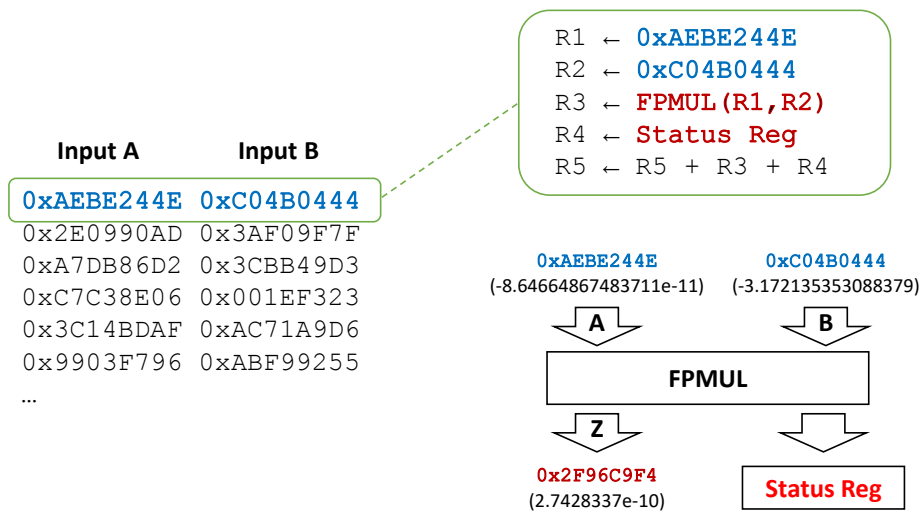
R1 ← 0xAEBE244E
R2 ← 0xC04B0444
R3 ← FPMUL(R1,R2)
R4 ← Status Reg
R5 ← R5 + R3 + R4

| Input A | Input B |
|---|---|
| 0xAEBE244E | 0xC04B0444 |
| 0x2E0990AD | 0x3AF09F7F |
| 0xA7DB86D2 | 0x3CBB49D3 |
| 0xC7C38E06 | 0x001EF323 |
| 0x3C14BDAF | 0xAC71A9D6 |
| 0x9903F796 | 0xABF99255 |

…

0xAEBE244E
(-8.64664867483711e-11)

0xC04B0444
(-3.172135353088379)

A

B

FPMUL

Z

0x2F96C9F4
(2.7428337e-10)

Status Reg